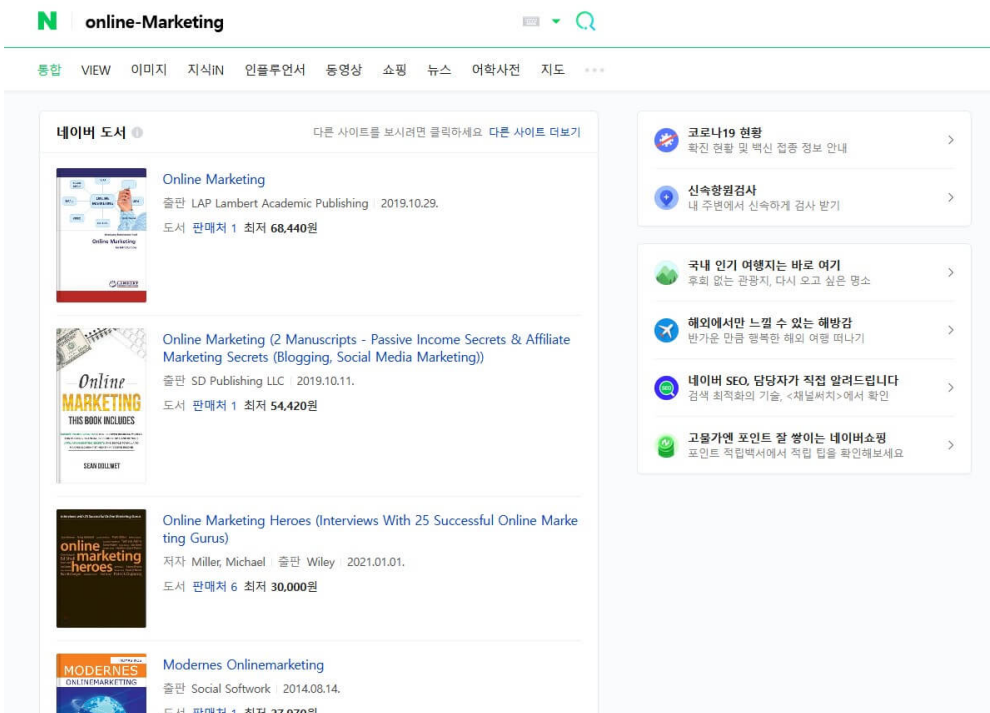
N online-Marketing

통합 VIEW 이미지 지식iN 인플루언서 동영상 쇼핑 뉴스 어학사전 지도 ···

네이버 도서

다른 사이트를 보시려면 클릭하세요 다른 사이트 더보기

Online Marketing
Online Marketing
출판 LAP Lambert Academic Publishing 2019.10.29.
도서 판매처 1 최저 68,440원

Online Marketing (2 Manuscripts - Passive Income Secrets & Affiliate Marketing Secrets (Blogging, Social Media Marketing))
Online MARKETING THIS BOOK INCLUDES
SEAN DOLLWET
출판 SD Publishing LLC 2019.10.11.
도서 판매처 1 최저 54,420원

Online Marketing Heroes (Interviews With 25 Successful Online Marketing Gurus)
online marketing heroes
저자 Miller, Michael 출판 Wiley 2021.01.01.
도서 판매처 6 최저 30,000원

Modernes Onlinemarketing
MODERNES ONLINEMARKETING
출판 Social Softwork 2014.08.14.
도서 판매처 1 최저 27,970원

코로나19 현황
확진 현황 및 백신 접종 정보 안내

신속항원검사
내 주변에서 신속하게 검사 받기

국내 인기 여행지는 바로 여기
후회 없는 관광지, 다시 오고 싶은 명소

해외에서만 느낄 수 있는 해방감
반가운 만큼 행복한 해외 여행 떠나기

네이버 SEO, 담당자가 직접 알려드립니다
검색 최적화의 기술, <채널써치>에서 확인

고물가엔 포인트 잘 쌓이는 네이버쇼핑
포인트 적립백서에서 적립 팁을 확인해보세요